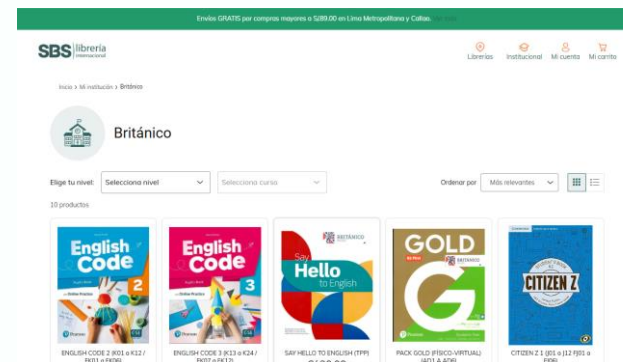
Envíos GRATIS por compras mayores a S/89.00 en Lima Metropolitana y Callao.

SBS librería internacional

Librerías Institucional Mi cuenta Mi carrito

Inicio > Mi institución > Británico

Británico

Elige tu nivel: Selecciona nivel Selecciona curso

Ordenar por Más relevantes

10 productos

English Code 2

English Code 3

Say Hello to English

GOLD

CITIZEN Z

ENGLISH CODE 2 (K01 a K12 / EK01 a EK06)

ENGLISH CODE 3 (K13 a K24 / EK07 a EK12)

SAY HELLO TO ENGLISH (TPP)

PACK GOLD (FISICO-VIRTUAL) (A01 A A06)

CITIZEN Z 1 (J01 a J12 FJ01 a FJ06)